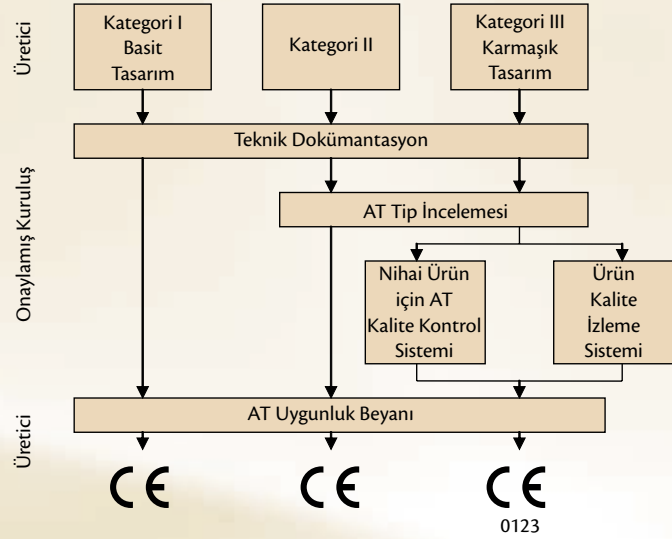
Üretici

Kategori I Basit Tasarım

Kategori II

Kategori III Karmaşık Tasarım

Onaylamış Kuruluş

Teknik Dokümantasyon

AT Tip İncelemesi

Nihai Ürün için AT Kalite Kontrol Sistemi

Ürün Kalite İzleme Sistemi

Üretici

AT Uygunluk Beyanı

CE

CE

CE
0123